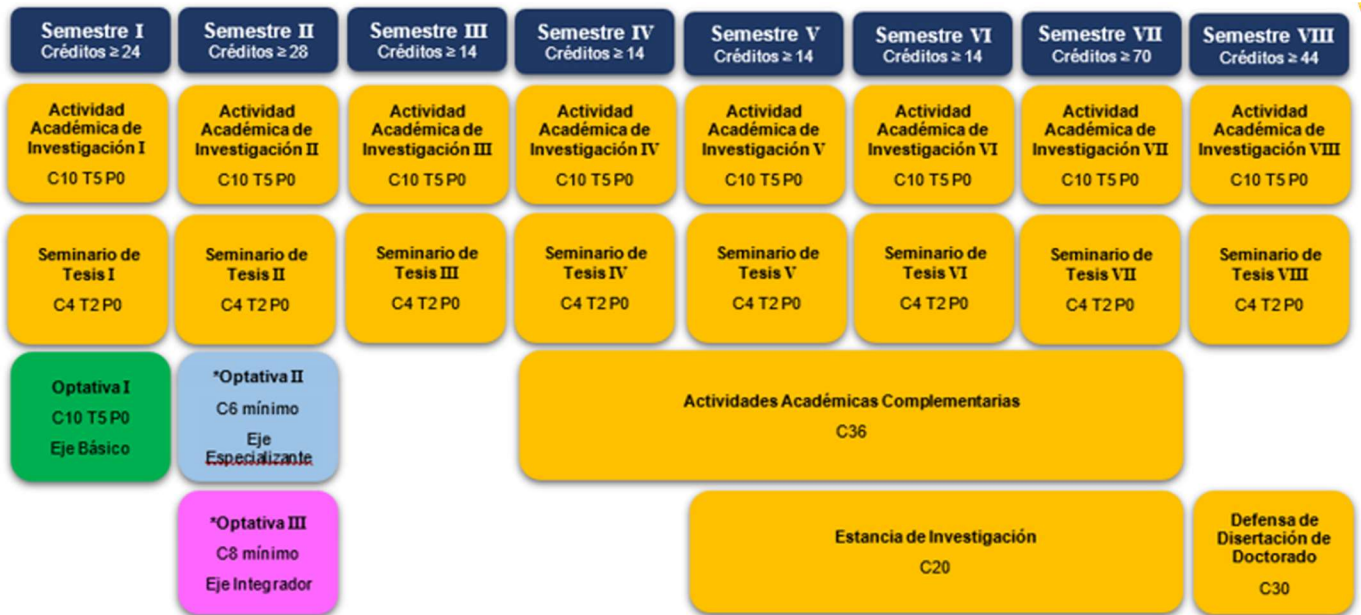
| Semestre I Créditos ≥ 24 | Semestre II Créditos ≥ 28 | Semestre III Créditos ≥ 14 | Semestre IV Créditos ≥ 14 | Semestre V Créditos ≥ 14 | Semestre VI Créditos ≥ 14 | Semestre VII Créditos ≥ 70 | Semestre VIII Créditos ≥ 44 |
|---|---|---|---|---|---|---|---|
| Actividad Académica de Investigación I C10 T5 P0 | Actividad Académica de Investigación II C10 T5 P0 | Actividad Académica de Investigación III C10 T5 P0 | Actividad Académica de Investigación IV C10 T5 P0 | Actividad Académica de Investigación V C10 T5 P0 | Actividad Académica de Investigación VI C10 T5 P0 | Actividad Académica de Investigación VII C10 T5 P0 | Actividad Académica de Investigación VIII C10 T5 P0 |
| Seminario de Tesis I C4 T2 P0 | Seminario de Tesis II C4 T2 P0 | Seminario de Tesis III C4 T2 P0 | Seminario de Tesis IV C4 T2 P0 | Seminario de Tesis V C4 T2 P0 | Seminario de Tesis VI C4 T2 P0 | Seminario de Tesis VII C4 T2 P0 | Seminario de Tesis VIII C4 T2 P0 |

Optativa I C10 T5 P0 Eje Básico

*Optativa II C6 mínimo Eje Especializante

Actividades Académicas Complementarias C36

*Optativa III C8 mínimo Eje Integrador

Estancia de Investigación C20

Defensa de Disertación de Doctorado C30